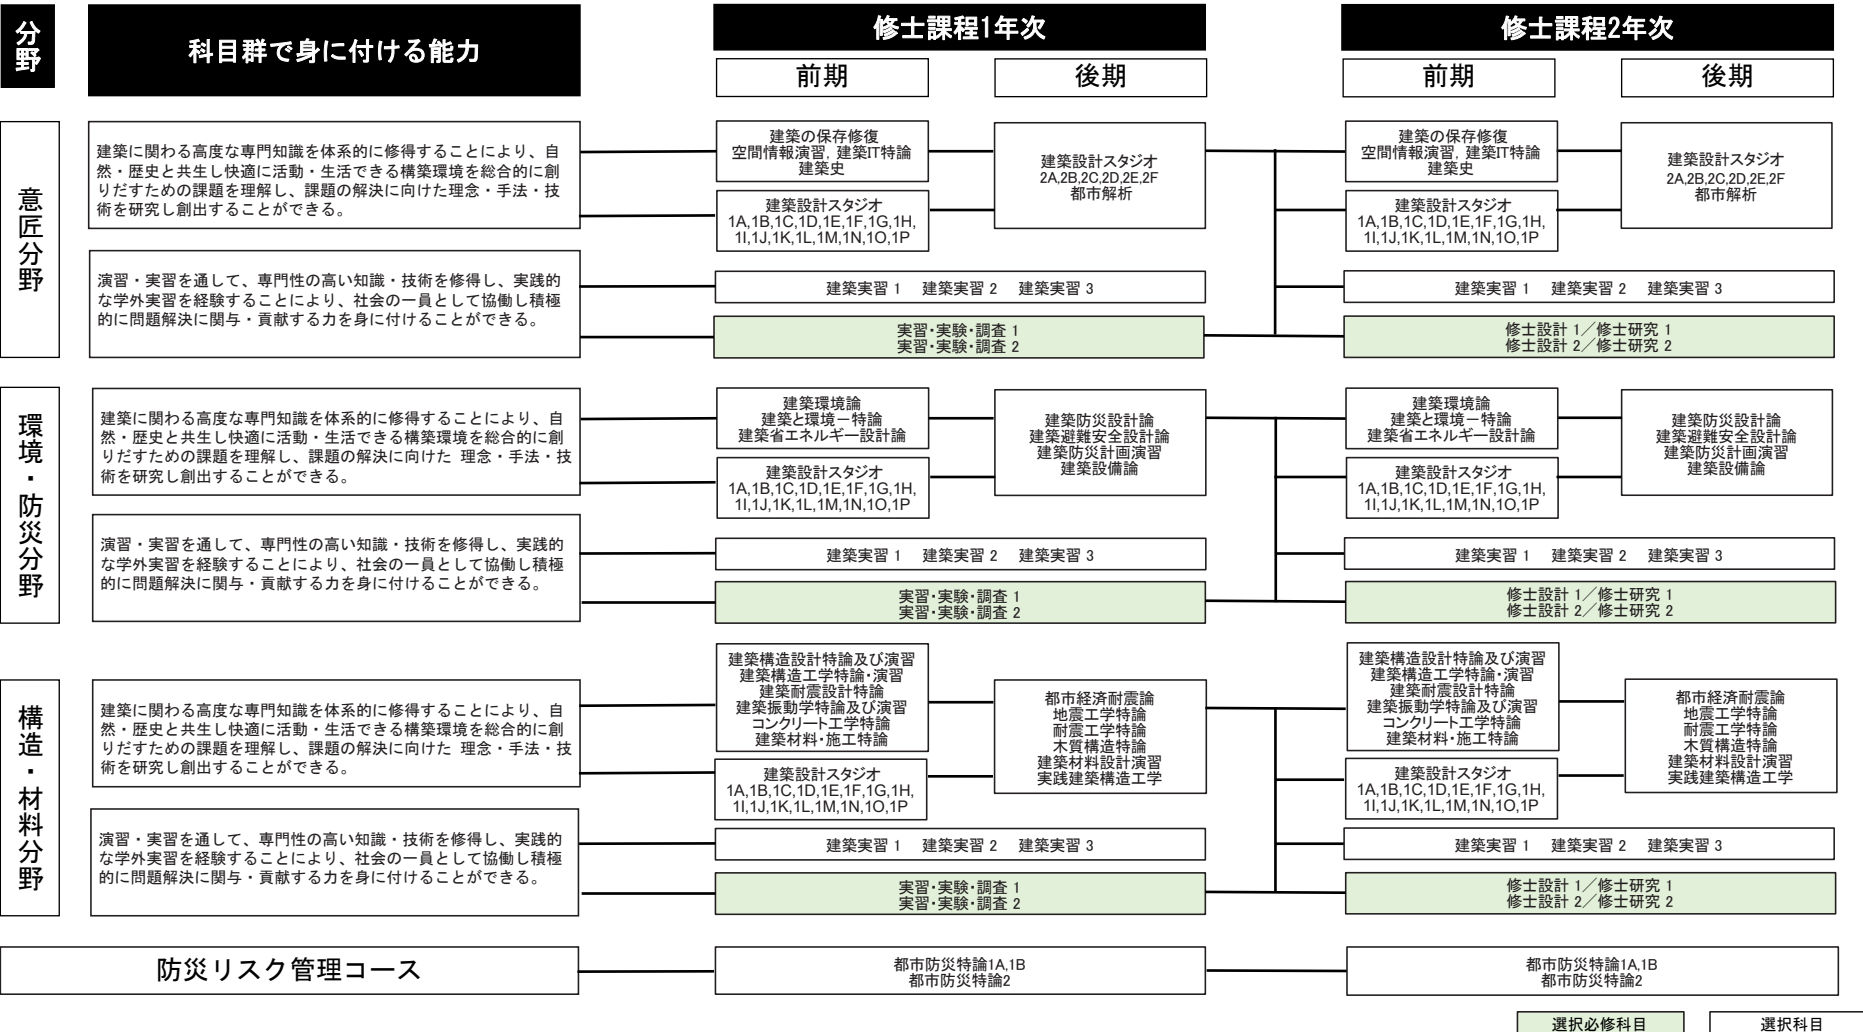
分野

科目群で身に付ける能力

修士課程1年次

前期

後期

修士課程2年次

前期

後期

意匠分野

建築に関わる高度な専門知識を体系的に修得することにより、自然・歴史と共生し快適に活動・生活できる構築環境を総合的に創りだすための課題を理解し、課題の解決に向けた理念・手法・技術を研究し創出することができる。

建築の保存修復
空間情報演習, 建築IT特論
建築史

建築設計スタジオ
1A,1B,1C,1D,1E,1F,1G,1H,1I,1J,1K,1L,1M,1N,1O,1P

建築設計スタジオ
2A,2B,2C,2D,2E,2F
都市解析

建築の保存修復
空間情報演習, 建築IT特論
建築史

建築設計スタジオ
1A,1B,1C,1D,1E,1F,1G,1H,1I,1J,1K,1L,1M,1N,1O,1P

建築設計スタジオ
2A,2B,2C,2D,2E,2F
都市解析

演習・実習を通して、専門性の高い知識・技術を修得し、実践的な学外実習を経験することにより、社会の一員として協働し積極的に問題解決に関与・貢献する力を身に付けることができる。

建築実習 1　建築実習 2　建築実習 3

実習・実験・調査 1
実習・実験・調査 2

建築実習 1　建築実習 2　建築実習 3

修士設計 1／修士研究 1
修士設計 2／修士研究 2

環境・防災分野

建築に関わる高度な専門知識を体系的に修得することにより、自然・歴史と共生し快適に活動・生活できる構築環境を総合的に創りだすための課題を理解し、課題の解決に向けた 理念・手法・技術を研究し創出することができる。

建築環境論
建築と環境ー特論
建築省エネルギー設計論

建築設計スタジオ
1A,1B,1C,1D,1E,1F,1G,1H,1I,1J,1K,1L,1M,1N,1O,1P

建築防災設計論
建築避難安全設計論
建築防災計画演習
建築設備論

建築環境論
建築と環境ー特論
建築省エネルギー設計論

建築設計スタジオ
1A,1B,1C,1D,1E,1F,1G,1H,1I,1J,1K,1L,1M,1N,1O,1P

建築防災設計論
建築避難安全設計論
建築防災計画演習
建築設備論

演習・実習を通して、専門性の高い知識・技術を修得し、実践的な学外実習を経験することにより、社会の一員として協働し積極的に問題解決に関与・貢献する力を身に付けることができる。

建築実習 1　建築実習 2　建築実習 3

実習・実験・調査 1
実習・実験・調査 2

建築実習 1　建築実習 2　建築実習 3

修士設計 1／修士研究 1
修士設計 2／修士研究 2

構造・材料分野

建築に関わる高度な専門知識を体系的に修得することにより、自然・歴史と共生し快適に活動・生活できる構築環境を総合的に創りだすための課題を理解し、課題の解決に向けた 理念・手法・技術を研究し創出することができる。

建築構造設計特論及び演習
建築構造工学特論・演習
建築耐震設計特論
建築振動学特論及び演習
コンクリート工学特論
建築材料・施工特論

建築設計スタジオ
1A,1B,1C,1D,1E,1F,1G,1H,1I,1J,1K,1L,1M,1N,1O,1P

都市経済耐震論
地震工学特論
耐震工学特論
木質構造特論
建築材料設計演習
実践建築構造工学

建築構造設計特論及び演習
建築構造工学特論・演習
建築耐震設計特論
建築振動学特論及び演習
コンクリート工学特論
建築材料・施工特論

建築設計スタジオ
1A,1B,1C,1D,1E,1F,1G,1H,1I,1J,1K,1L,1M,1N,1O,1P

都市経済耐震論
地震工学特論
耐震工学特論
木質構造特論
建築材料設計演習
実践建築構造工学

演習・実習を通して、専門性の高い知識・技術を修得し、実践的な学外実習を経験することにより、社会の一員として協働し積極的に問題解決に関与・貢献する力を身に付けることができる。

建築実習 1　建築実習 2　建築実習 3

実習・実験・調査 1
実習・実験・調査 2

建築実習 1　建築実習 2　建築実習 3

修士設計 1／修士研究 1
修士設計 2／修士研究 2

防災リスク管理コース

都市防災特論1A,1B
都市防災特論2

都市防災特論1A,1B
都市防災特論2

選択必修科目

選択科目